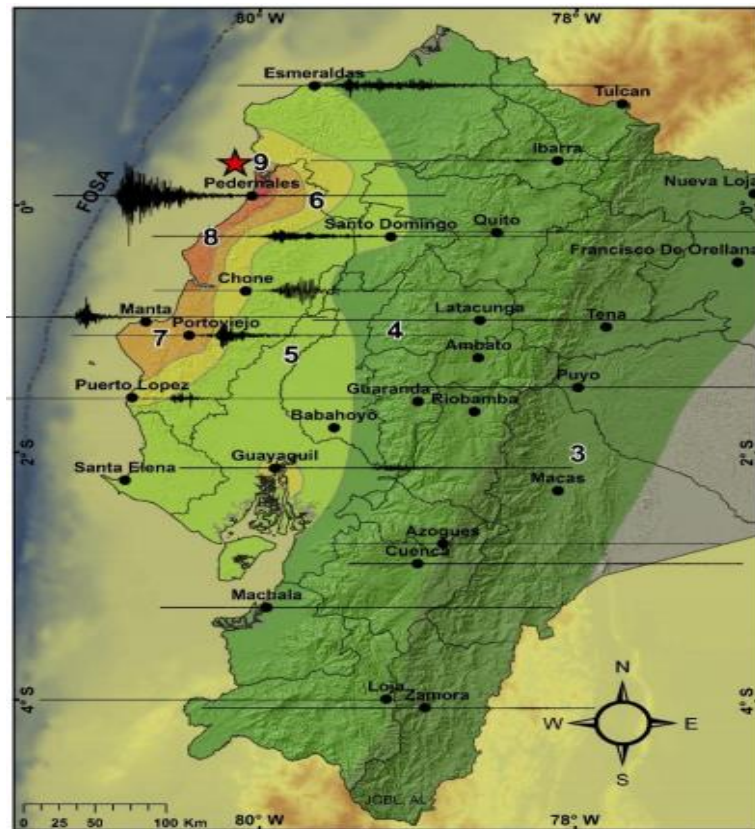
80° W
78° W
Esmeraldas
Tulcan
Ibarra
9
FOSA
Pedernales
Nueva Loja
0°
0°
6
Quito
Santo Domingo
8
Francisco De Orellana
Chone
Manta
Latacunga
Tena
Portoviejo
4
7
Ambato
5
Puyo
Puerto Lopez
Guaranda
Riobamba
Babahoyo
2° S
2° S
3
Santa Elena
Guayaquil
Macas
Azogues
Cuenca
Machala
N
4° S
4° S
Loja
Zamora
W
E
S
0 25 50 100 Km
JCBL, AL
80° W
78° W